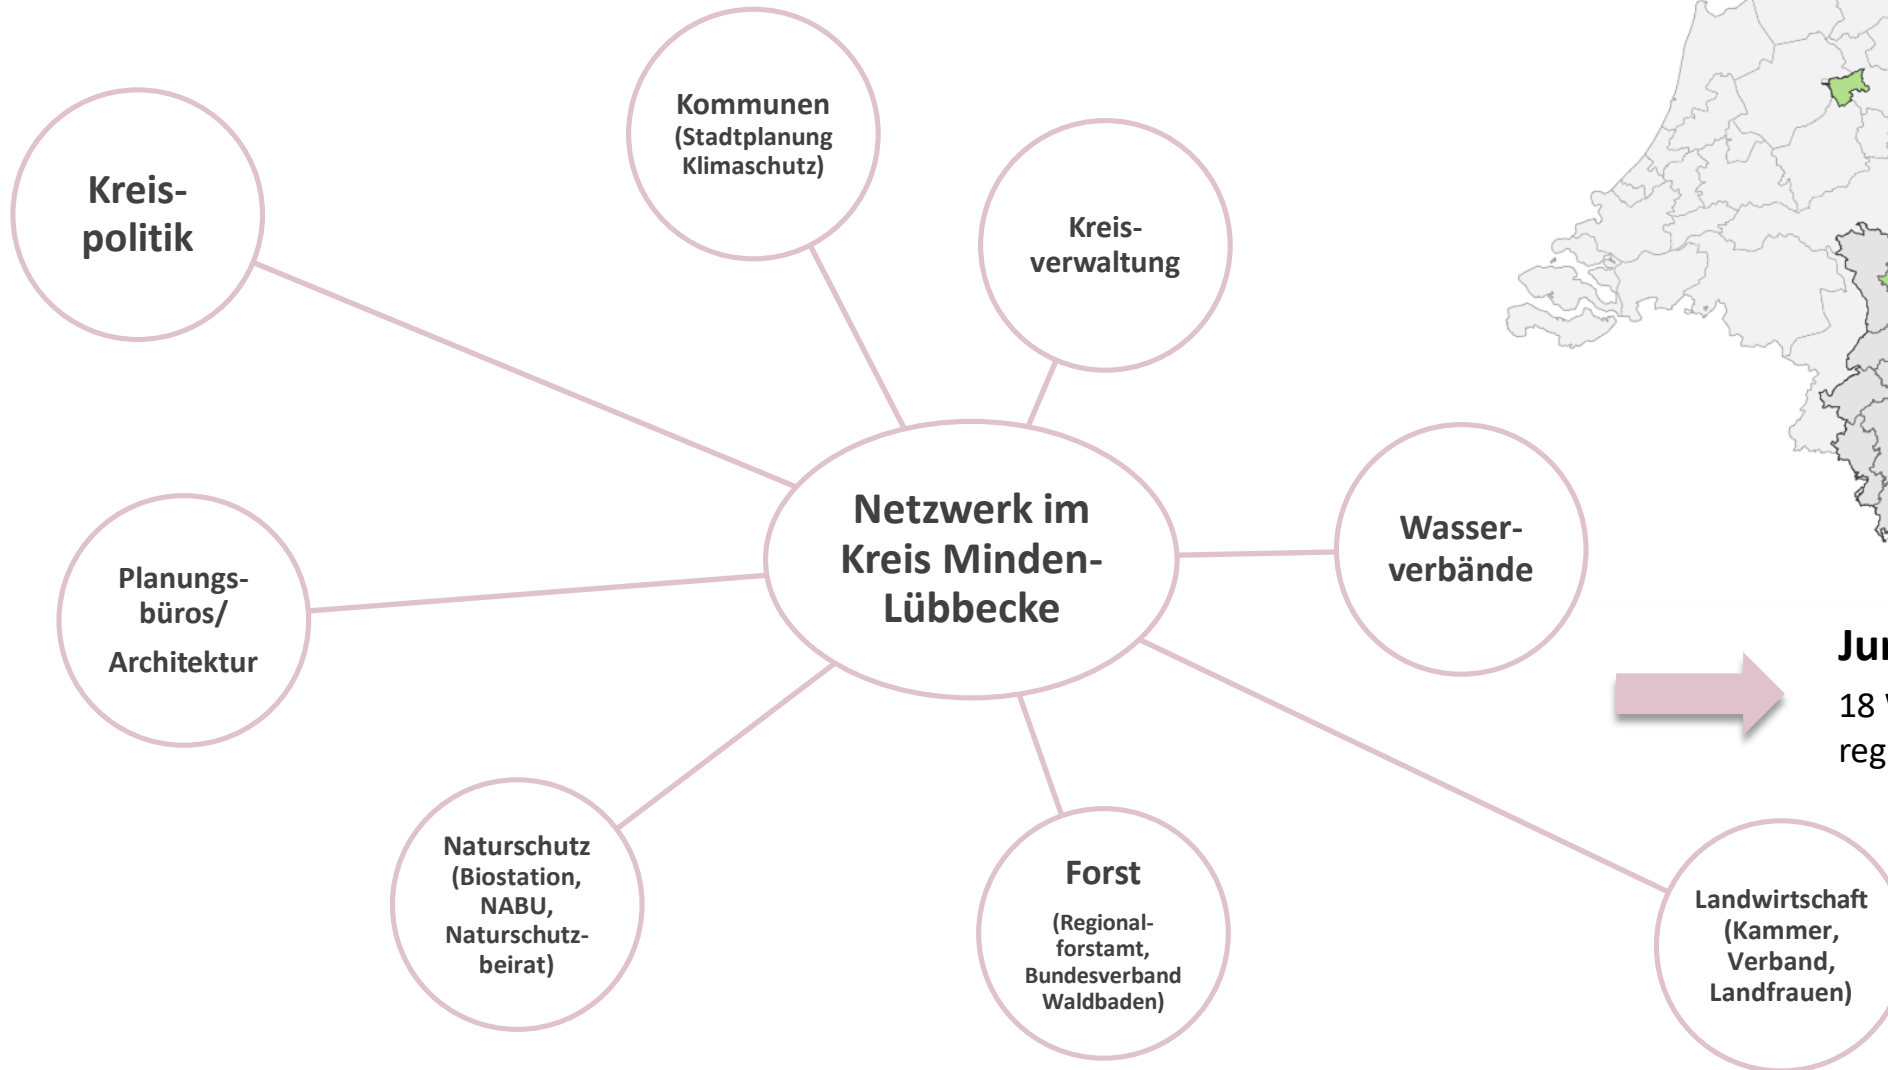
Kreispolitik

Kommunen (Stadtplanung Klimaschutz)

Kreisverwaltung

Planungsbüros/ Architektur

Netzwerk im Kreis Minden-Lübbecke

Wasserverbände

Naturschutz (Biostation, NABU, Naturschutzbeirat)

Forst (Regionalforstamt, Bundesverband Waldbaden)

Landwirtschaft (Kammer, Verband, Landfrauen)

Jur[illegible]

18 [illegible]
reg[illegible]